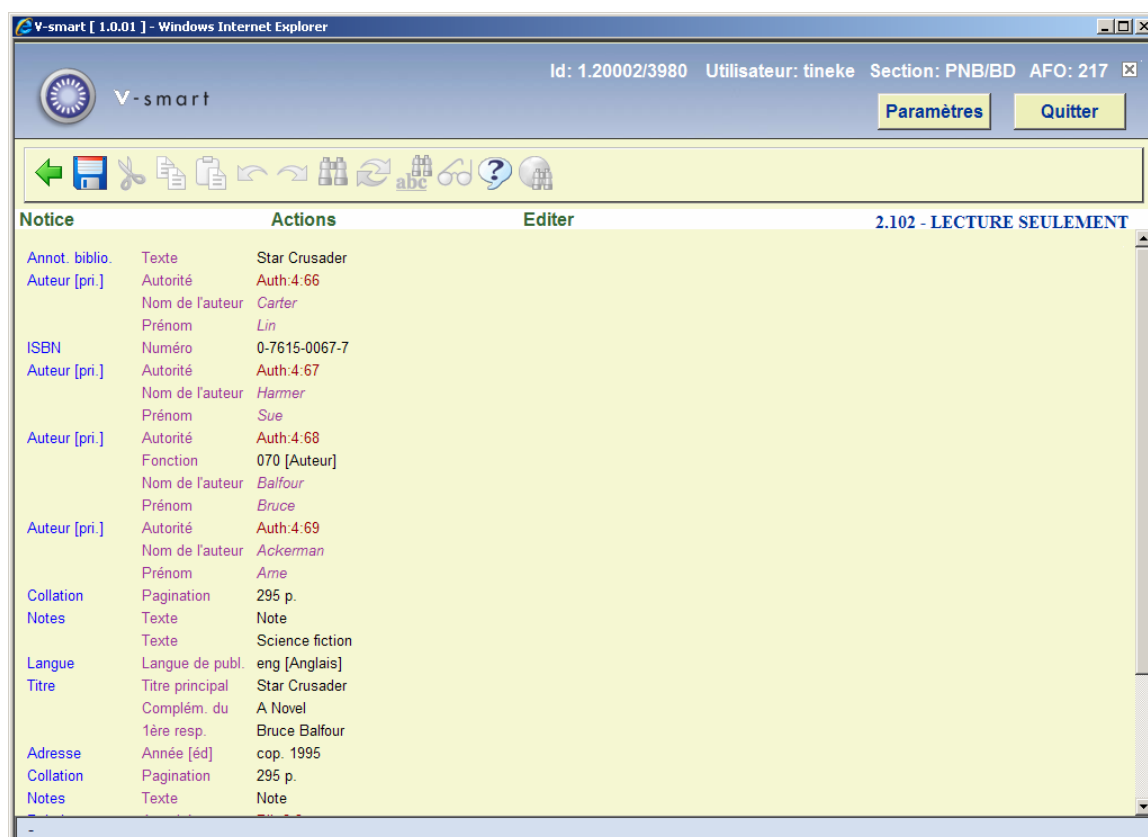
V-smart [ 1.0.01 ] - Windows Internet Explorer

V-smart

Id: 1.20002/3980 Utilisateur: tineke Section: PNB/BD AFO: 217

Paramètres

Quitter

abc

Notice

Actions

Editer

2.102 - LECTURE SEULEMENT

| | | |
|---|---|---|
| Annot. biblio. | Texte | Star Crusader |
| Auteur [pri.] | Autorité | Auth:4:66 |
| | Nom de l'auteur | Carter |
| | Prénom | Lin |
| ISBN | Numéro | 0-7615-0067-7 |
| Auteur [pri.] | Autorité | Auth:4:67 |
| | Nom de l'auteur | Harmer |
| | Prénom | Sue |
| Auteur [pri.] | Autorité | Auth:4:68 |
| | Fonction | 070 [Auteur] |
| | Nom de l'auteur | Balfour |
| | Prénom | Bruce |
| Auteur [pri.] | Autorité | Auth:4:69 |
| | Nom de l'auteur | Ackerman |
| | Prénom | Arne |
| Collation | Pagination | 295 p. |
| Notes | Texte | Note |
| | Texte | Science fiction |
| Langue | Langue de publ. | eng [Anglais] |
| Titre | Titre principal | Star Crusader |
| | Complém. du | A Novel |
| | 1ère resp. | Bruce Balfour |
| Adresse | Année [éd] | cop. 1995 |
| Collation | Pagination | 295 p. |
| Notes | Texte | Note |

-